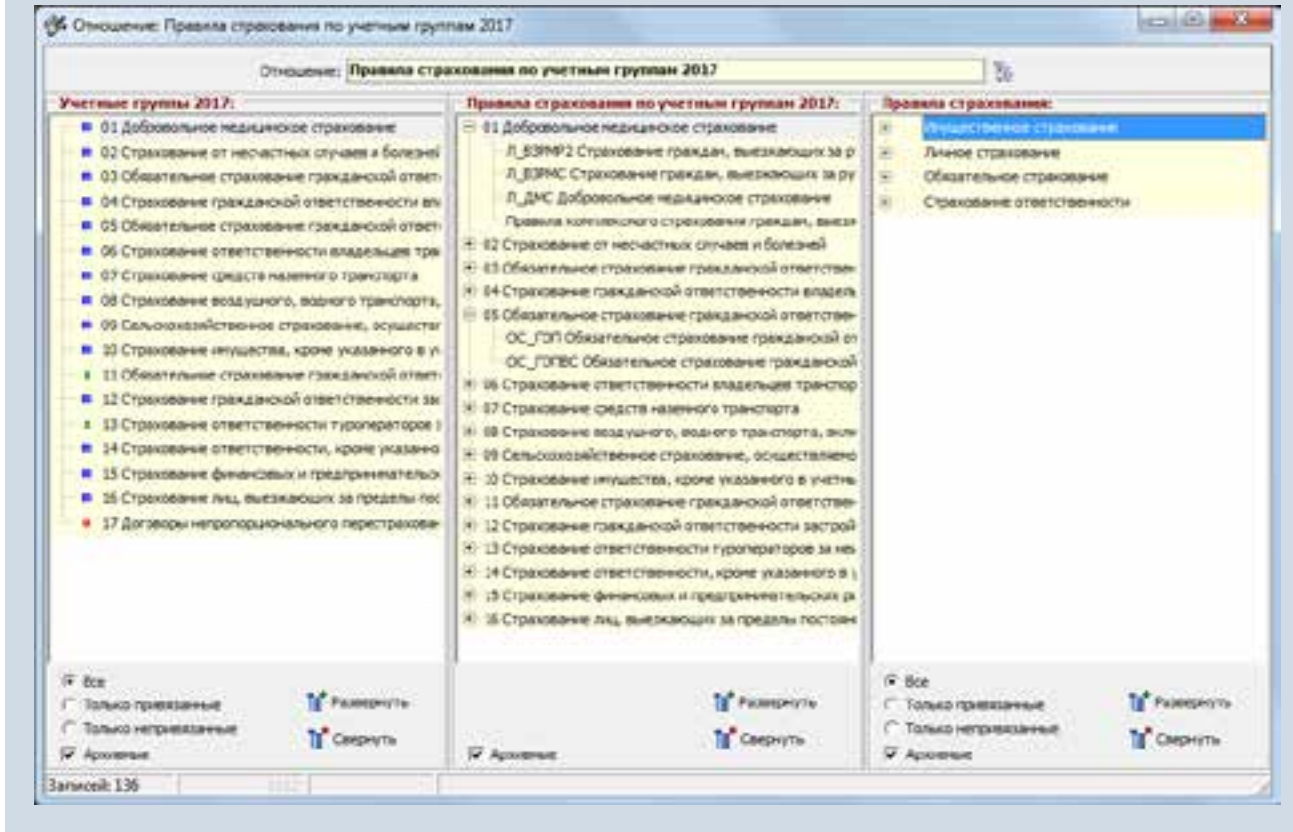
Отношение: Правила страхования по учетным группам 2017

Отношение: Правила страхования по учетным группам 2017

Учетные группы 2017:

01 Добровольное медицинское страхование
02 Страхование от несчастных случаев и болезней
03 Обязательное страхование гражданской ответ
04 Страхование гражданской ответственности вла
05 Обязательное страхование гражданской ответ
06 Страхование ответственности владельцев тра
07 Страхование средств наземного транспорта
08 Страхование воздушного, водного транспорта,
09 Сельскохозяйственное страхование, осуществ
10 Страхование имущества, кроме указанного в у
11 Обязательное страхование гражданской ответ
12 Страхование гражданской ответственности за
13 Страхование ответственности туроператоров
14 Страхование ответственности, кроме указанно
15 Страхование финансовых и предпринимательск
16 Страхование лиц, выезжающих за пределы пос
17 Договоры непропорционального перестрахова

Правила страхования по учетным группам 2017:

01 Добровольное медицинское страхование
Л_ВЗРМР2 Страхование граждан, выезжающих за р
Л_ВЗРМС Страхование граждан, выезжающих за ру
Л_ДМС Добровольное медицинское страхование
Правила комплексного страхования граждан, выезж
02 Страхование от несчастных случаев и болезней
03 Обязательное страхование гражданской ответствен
04 Страхование гражданской ответственности владель
05 Обязательное страхование гражданской ответствен
ОС_ГЭП Обязательное страхование гражданской от
ОС_ГОПВС Обязательное страхование гражданской
06 Страхование ответственности владельцев транспор
07 Страхование средств наземного транспорта
08 Страхование воздушного, водного транспорта, вклю
09 Сельскохозяйственное страхование, осуществляемо
10 Страхование имущества, кроме указанного в учетны
11 Обязательное страхование гражданской ответствен
12 Страхование гражданской ответственности застрой
13 Страхование ответственности туроператоров за нев
14 Страхование ответственности, кроме указанного в
15 Страхование финансовых и предпринимательских р
16 Страхование лиц, выезжающих за пределы постоян

Правила страхования:

Имущественное страхование
Личное страхование
Обязательное страхование
Страхование ответственности

Все
Только привязанные
Только непривязанные
Архивные
Развернуть
Свернуть

Развернуть
Свернуть
Архивные

Все
Только привязанные
Только непривязанные
Архивные
Развернуть
Свернуть

Записей: 136